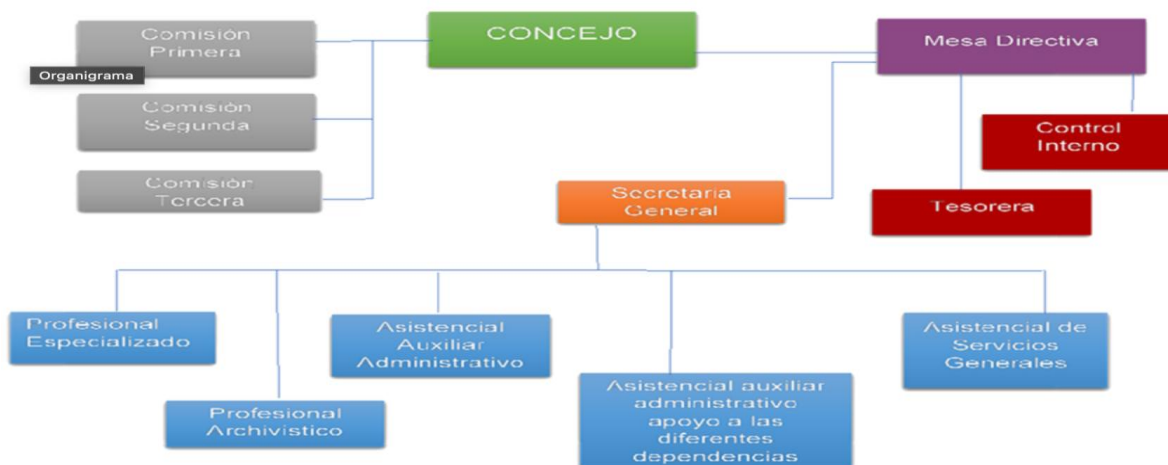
Comisión Primera

Organigrama

CONCEJO

Mesa Directiva

Comisión Segunda

Control Interno

Comisión Tercera

Secretaria General

Tesorera

Profesional Especializado

Asistencial Auxiliar Administrativo

Asistencial de Servicios Generales

Profesional Archivistico

Asistencial auxiliar administrativo apoyo a las diferentes dependencias